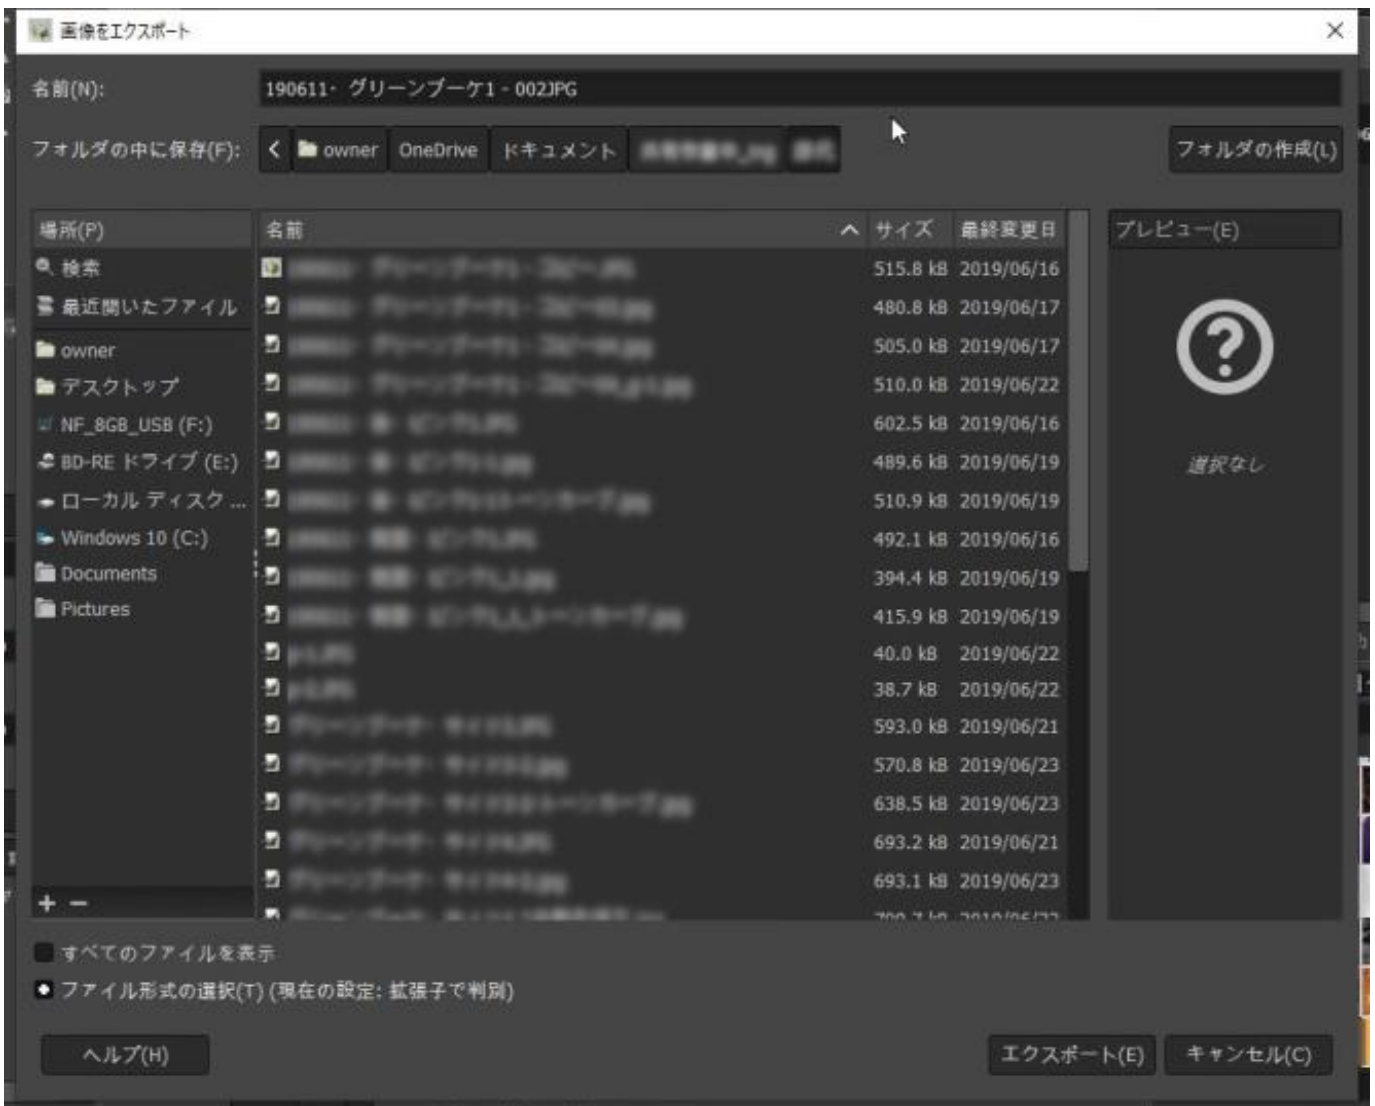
画像をエクスポート

名前(N): 190611・グリーンブーケ1 - 002JPG

フォルダの中に保存(F): < owner OneDrive ドキュメント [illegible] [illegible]

フォルダの作成(L)

| 場所(P) |
|---|
| 検索 |
| 最近開いたファイル |
| owner |
| デスクトップ |
| NF_8GB_USB (F:) |
| BD-RE ドライブ (E:) |
| ローカル ディスク ... |
| Windows 10 (C:) |
| Documents |
| Pictures |

+ −

| 名前 | サイズ | 最終変更日 |
|---|---|---|
| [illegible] | 515.8 kB | 2019/06/16 |
| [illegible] | 480.8 kB | 2019/06/17 |
| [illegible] | 505.0 kB | 2019/06/17 |
| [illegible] | 510.0 kB | 2019/06/22 |
| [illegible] | 602.5 kB | 2019/06/16 |
| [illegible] | 489.6 kB | 2019/06/19 |
| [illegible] | 510.9 kB | 2019/06/19 |
| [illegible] | 492.1 kB | 2019/06/16 |
| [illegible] | 394.4 kB | 2019/06/19 |
| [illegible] | 415.9 kB | 2019/06/19 |
| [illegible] | 40.0 kB | 2019/06/22 |
| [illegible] | 38.7 kB | 2019/06/22 |
| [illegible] | 593.0 kB | 2019/06/21 |
| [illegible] | 570.8 kB | 2019/06/23 |
| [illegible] | 638.5 kB | 2019/06/23 |
| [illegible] | 693.2 kB | 2019/06/21 |
| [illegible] | 693.1 kB | 2019/06/23 |
| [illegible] | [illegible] | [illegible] |

プレビュー(E)

選択なし

すべてのファイルを表示

ファイル形式の選択(T) (現在の設定: 拡張子で判別)

ヘルプ(H)

エクスポート(E) キャンセル(C)